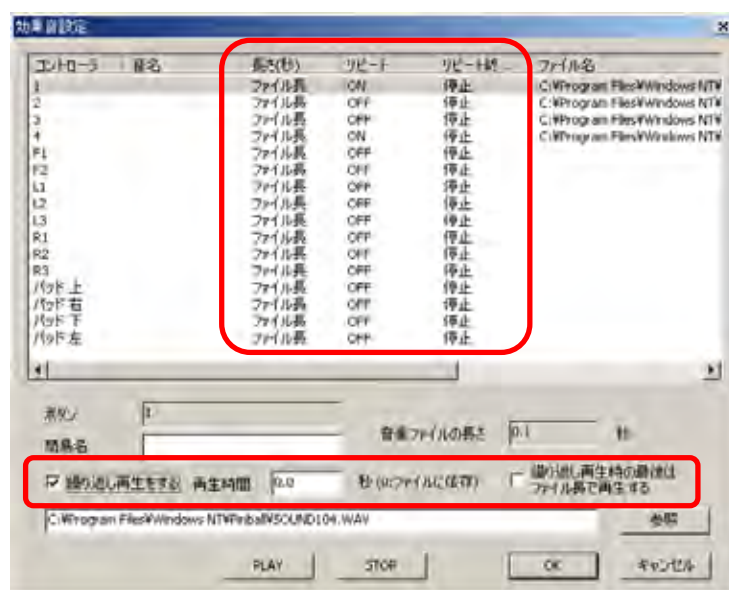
効果音設定

| コントローラ | 音名 | 長さ(秒) | リピート | リピート時... | ファイル名 |
|---|---|---|---|---|---|
| 1 | | ファイル長 | ON | 停止 | C:¥Program Files¥Windows NT¥ |
| 2 | | ファイル長 | OFF | 停止 | C:¥Program Files¥Windows NT¥ |
| 3 | | ファイル長 | OFF | 停止 | C:¥Program Files¥Windows NT¥ |
| 4 | | ファイル長 | ON | 停止 | C:¥Program Files¥Windows NT¥ |
| F1 | | ファイル長 | OFF | 停止 | |
| F2 | | ファイル長 | OFF | 停止 | |
| L1 | | ファイル長 | OFF | 停止 | |
| L2 | | ファイル長 | OFF | 停止 | |
| L3 | | ファイル長 | OFF | 停止 | |
| R1 | | ファイル長 | OFF | 停止 | |
| R2 | | ファイル長 | OFF | 停止 | |
| R3 | | ファイル長 | OFF | 停止 | |
| パッド 上 | | ファイル長 | OFF | 停止 | |
| パッド 右 | | ファイル長 | OFF | 停止 | |
| パッド 下 | | ファイル長 | OFF | 停止 | |
| パッド 左 | | ファイル長 | OFF | 停止 | |

ボタン 1

簡易名

音楽ファイルの長さ 0.1 秒

繰り返し再生をする 再生時間 0.0 秒 (0:ファイルに依存) 繰り返し再生時の最後は ファイル長で再生する

C:¥Program Files¥Windows NT¥Pinball¥SOUND104.WAV 参照

PLAY STOP OK キャンセル